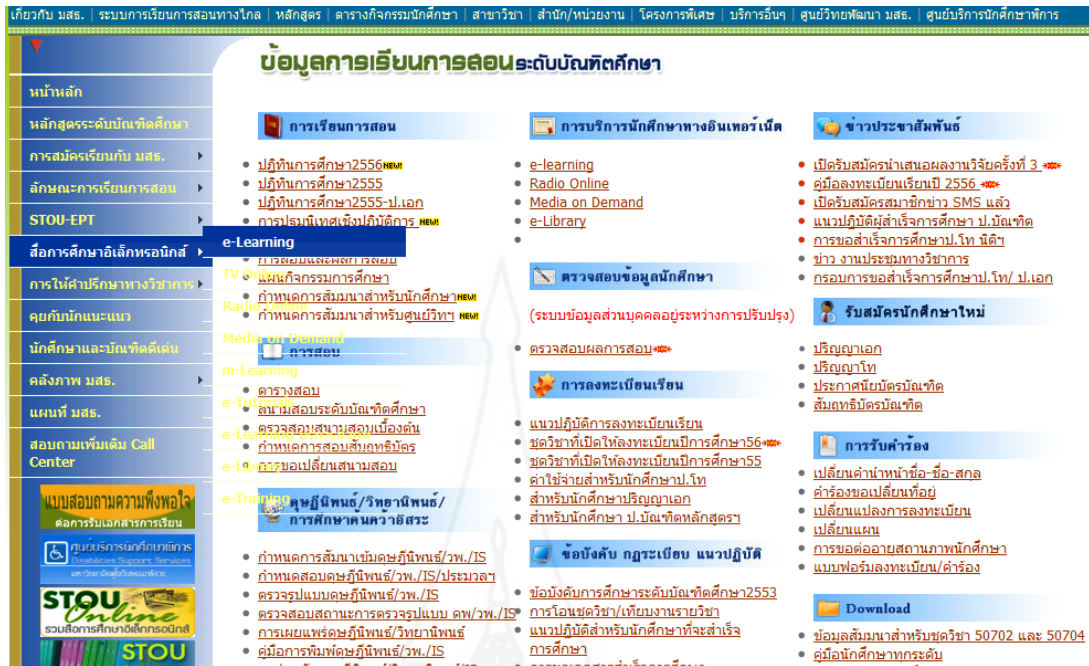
เกี่ยวกับ มสธ. | ระบบการเรียนการสอนทางไกล | หลักสูตร | ตารางกิจกรรมนักศึกษา | สาขาวิชา | สำนัก/หน่วยงาน | โครงการพิเศษ | บริการอื่นๆ | ศูนย์วิทยพัฒนา มสธ. | ศูนย์บริการนักศึกษาพิการ

หน้าหลัก
หลักสูตรระดับบัณฑิตศึกษา
การสมัครเรียนกับ มสธ.
ลักษณะการเรียนการสอน
STOU-EPT
สื่อการศึกษาอิเล็กทรอนิกส์
การให้คำปรึกษาทางวิชาการ
คุยกับนักแนะแนว
นักศึกษาและบัณฑิตดีเด่น
คลังภาพ มสธ.
แผนที่ มสธ.
สอบถามเพิ่มเติม Call Center

แบบสอบถามความพึงพอใจ ต่อการรับเอกสารการเรียน
ศูนย์บริการนักศึกษาพิการ Disabilities Support Services
STOU Online รวมสื่อการศึกษาอิเล็กทรอนิกส์
STOU

e-Learning
TV Online
Radio Online
Media on Demand
m-Learning
e-Tutorials
e-Learning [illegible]
e-Library
e-Training

ข้อมูลการเรียนการสอนระดับบัณฑิตศึกษา

การเรียนการสอน
ปฏิทินการศึกษา2556 NEW!
ปฏิทินการศึกษา2555
ปฏิทินการศึกษา2555-ป.เอก
การปฐมนิเทศเชิงปฏิบัติการ NEW!
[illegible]
แผนกิจกรรมการศึกษา
กำหนดการสัมมนาสำหรับนักศึกษา NEW!
กำหนดการสัมมนาสำหรับศูนย์วิทฯ NEW!

การสอบ
ตารางสอบ
สนามสอบระดับบัณฑิตศึกษา
ตรวจสอบสนามสอบเบื้องต้น
กำหนดการสอบสัมฤทธิบัตร
การขอเปลี่ยนสนามสอบ

ดุษฎีนิพนธ์/วิทยานิพนธ์/การศึกษาค้นคว้าอิสระ
กำหนดการสัมนาเข้มดุษฎีนิพนธ์/วพ./IS
กำหนดสอบดุษฎีนิพนธ์/วพ./IS/ประมวลฯ
ตรวจรูปแบบดุษฎีนิพนธ์/วพ./IS
ตรวจสอบสถานะการตรวจรูปแบบ ดพ/วพ./IS
การเผยแพร่ดุษฎีนิพนธ์/วิทยานิพนธ์
คู่มือการพิมพ์ดุษฎีนิพนธ์/วพ./IS

การบริการนักศึกษาทางอินเทอร์เน็ต
e-learning
Radio Online
Media on Demand
e-Library

ตรวจสอบข้อมูลนักศึกษา
(ระบบข้อมูลส่วนบุคคลอยู่ระหว่างการปรับปรุง)
ตรวจสอบผลการสอบ NEW

การลงทะเบียนเรียน
แนวปฏิบัติการลงทะเบียนเรียน
ชุดวิชาที่เปิดให้ลงทะเบียนปีการศึกษา56 NEW
ชุดวิชาที่เปิดให้ลงทะเบียนปีการศึกษา55
ค่าใช้จ่ายสำหรับนักศึกษาป.โท
สำหรับนักศึกษาปริญญาเอก
สำหรับนักศึกษา ป.บัณฑิตหลักสูตรฯ

ข้อบังคับ กฎระเบียบ แนวปฏิบัติ
ข้อบังคับการศึกษาระดับบัณฑิตศึกษา2553
การโอนชุดวิชา/เทียบงานรายวิชา
แนวปฏิบัติสำหรับนักศึกษาที่จะสำเร็จการศึกษา

ข่าวประชาสัมพันธ์
เปิดรับสมัครนำเสนอผลงานวิจัยครั้งที่ 3 NEW
คู่มือลงทะเบียนเรียนปี 2556 NEW
เปิดรับสมัครสมาชิกข่าว SMS แล้ว
แนวปฏิบัติผู้สำเร็จการศึกษา ป.บัณฑิต
การขอสำเร็จการศึกษาป.โท นิติฯ
ข่าว งานประชุมทางวิชาการ
กรอบการขอสำเร็จการศึกษาป.โท/ ป.เอก

รับสมัครนักศึกษาใหม่
ปริญญาเอก
ปริญญาโท
ประกาศนียบัตรบัณฑิต
สัมฤทธิบัตรบัณฑิต

การรับคำร้อง
เปลี่ยนคำนำหน้าชื่อ-ชื่อ-สกุล
คำร้องขอเปลี่ยนที่อยู่
เปลี่ยนแปลงการลงทะเบียน
เปลี่ยนแผน
การขอต่ออายุสถานภาพนักศึกษา
แบบฟอร์มลงทะเบียน/คำร้อง

Download
ข้อมูลสัมมนาสำหรับชุดวิชา 50702 และ 50704
คู่มือนักศึกษาทุกระดับ